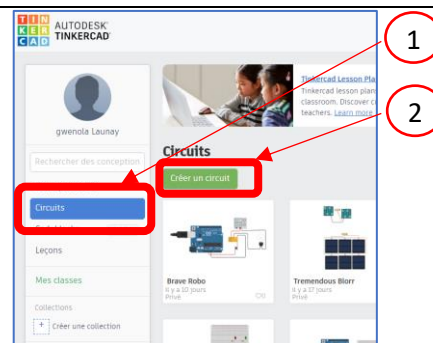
TIN
KER
CAD
AUTODESK
TINKERCAD

1

2

gwenola Launay

Rechercher des conception

Tinkercad Lesson Pla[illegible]
Tinkercad lesson plan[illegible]
classroom. Discover c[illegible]
teachers. Learn more

Circuits

Créer un circuit

Circuits

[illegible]

Leçons

Mes classes

Collections

+ Créer une collection

Brave Robo
Il y a 10 jours
Privé
0

Tremendous Blorr
Il y a 17 jours
Privé